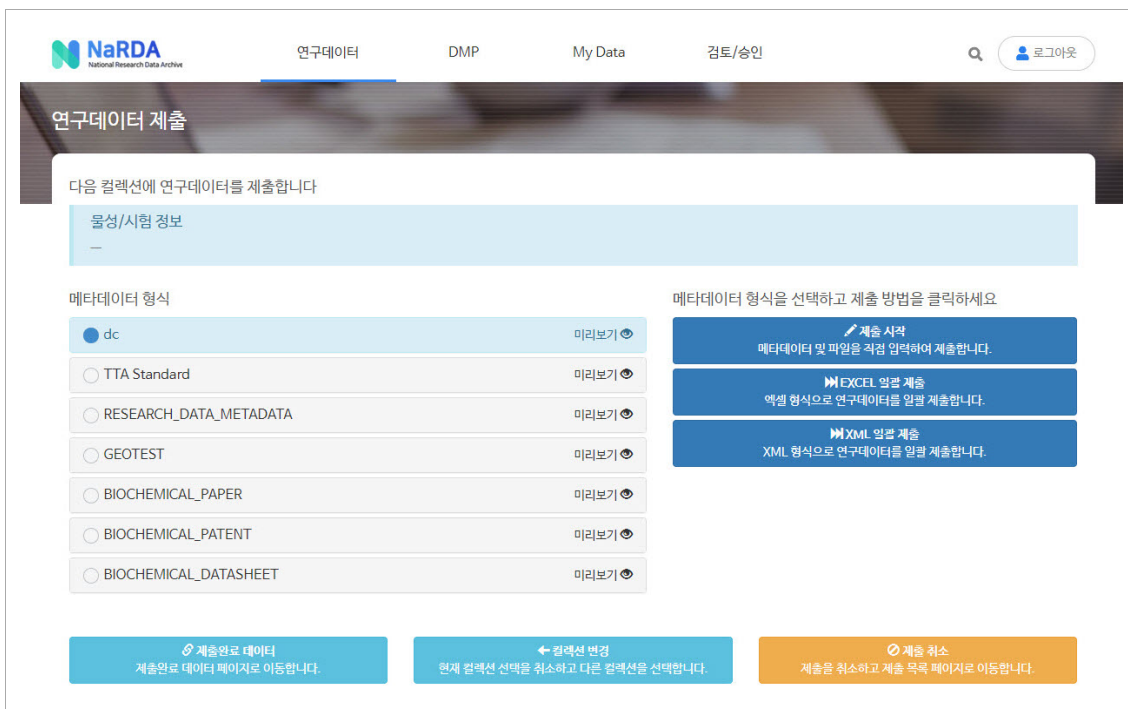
NaRDA
National Research Data Archive

연구데이터 DMP My Data 검토/승인

로그아웃

연구데이터 제출

다음 컬렉션에 연구데이터를 제출합니다

물성/시험 정보
—

메타데이터 형식

dc 미리보기
TTA Standard 미리보기
RESEARCH_DATA_METADATA 미리보기
GEOTEST 미리보기
BIOCHEMICAL_PAPER 미리보기
BIOCHEMICAL_PATENT 미리보기
BIOCHEMICAL_DATASHEET 미리보기

메타데이터 형식을 선택하고 제출 방법을 클릭하세요

제출 시작
메타데이터 및 파일을 직접 입력하여 제출합니다.

EXCEL 일괄 제출
엑셀 형식으로 연구데이터를 일괄 제출합니다.

XML 일괄 제출
XML 형식으로 연구데이터를 일괄 제출합니다.

제출완료 데이터
제출완료 데이터 페이지로 이동합니다.

컬렉션 변경
현재 컬렉션 선택을 취소하고 다른 컬렉션을 선택합니다.

제출 취소
제출을 취소하고 제출 목록 페이지로 이동합니다.